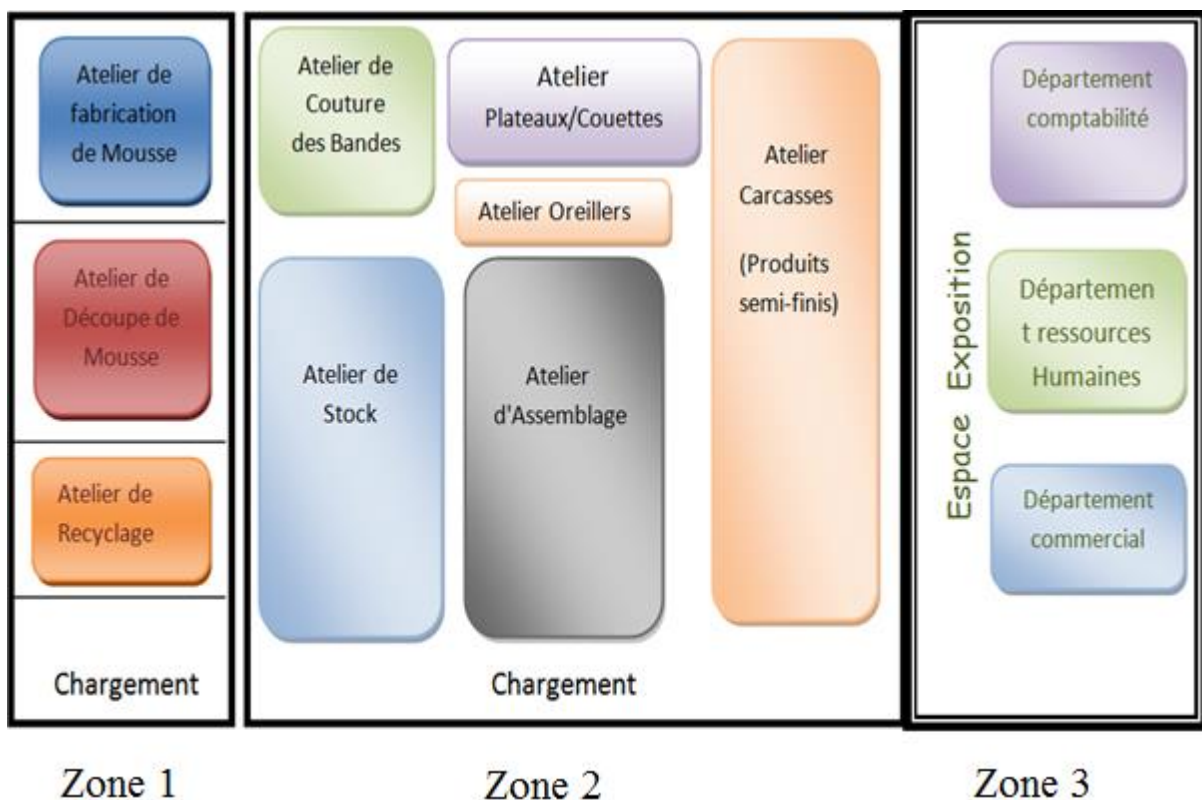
Atelier de fabrication de Mousse

Atelier de Découpe de Mousse

Atelier de Recyclage

Chargement

Atelier de Couture des Bandes

Atelier Plateaux/Couettes

Atelier Oreillers

Atelier Carcasses

(Produits semi-finis)

Atelier de Stock

Atelier d'Assemblage

Chargement

Espace Exposition

Département comptabilité

Departement ressources Humaines

Département commercial

Zone 1

Zone 2

Zone 3